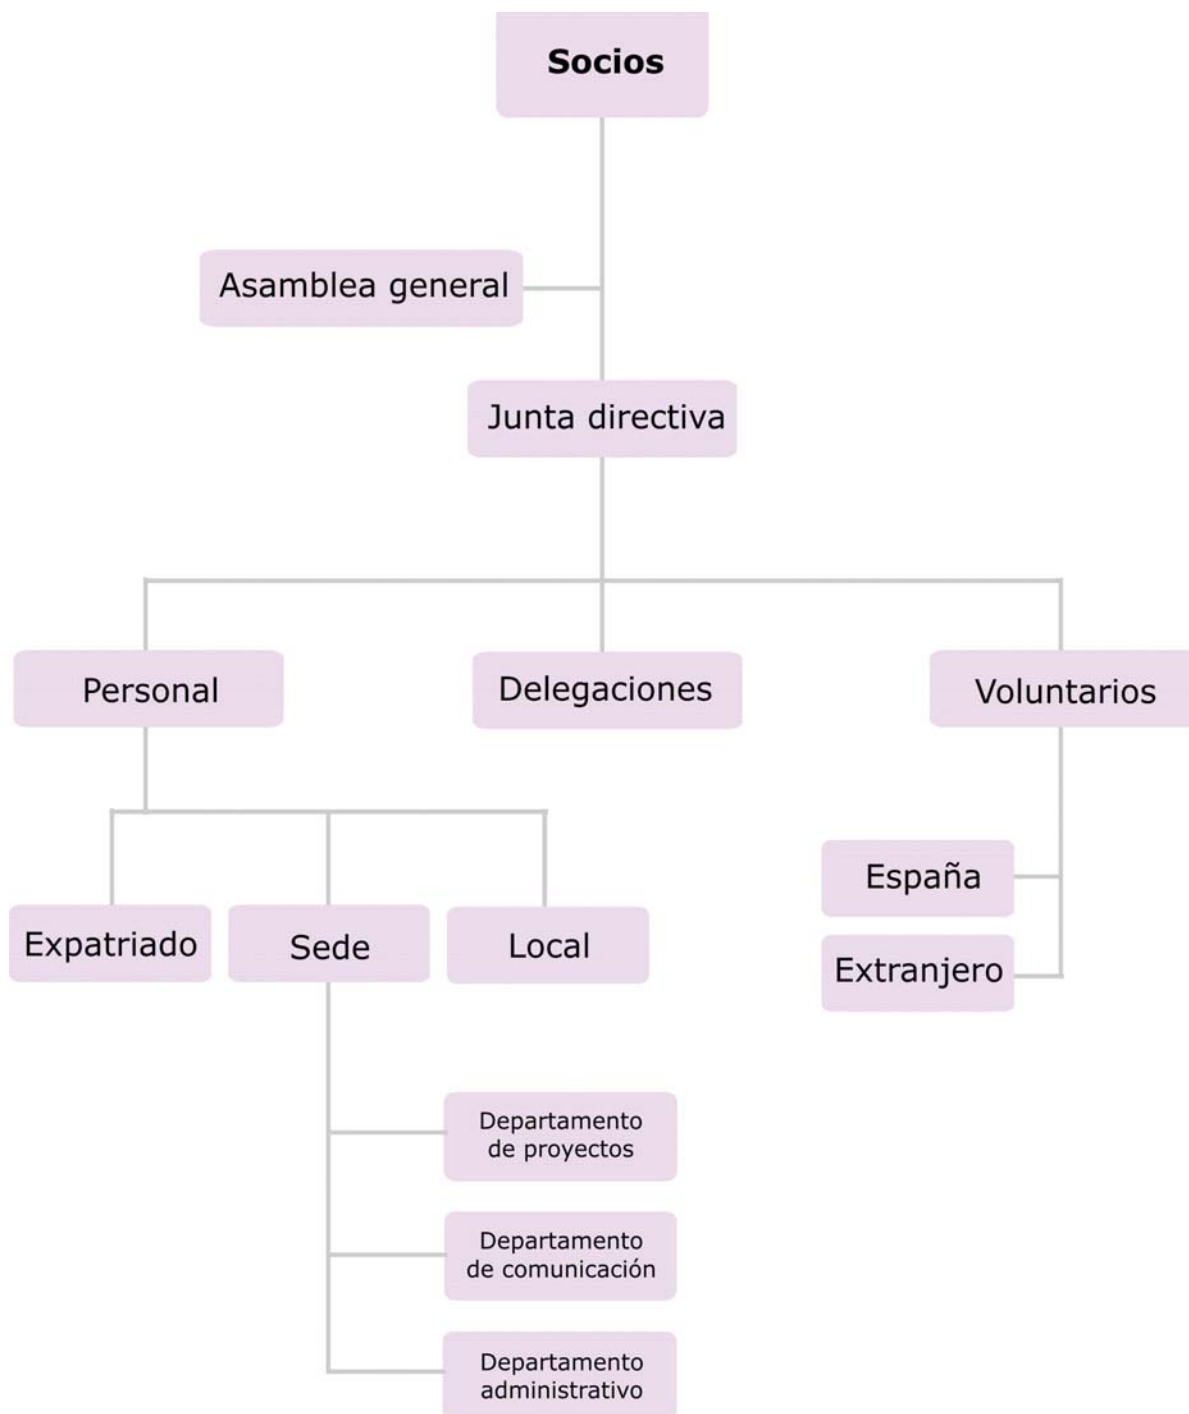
Socios

Asamblea general

Junta directiva

Personal

Delegaciones

Voluntarios

Expatriado

Sede

Local

España

Extranjero

Departamento de proyectos

Departamento de comunicación

Departamento administrativo